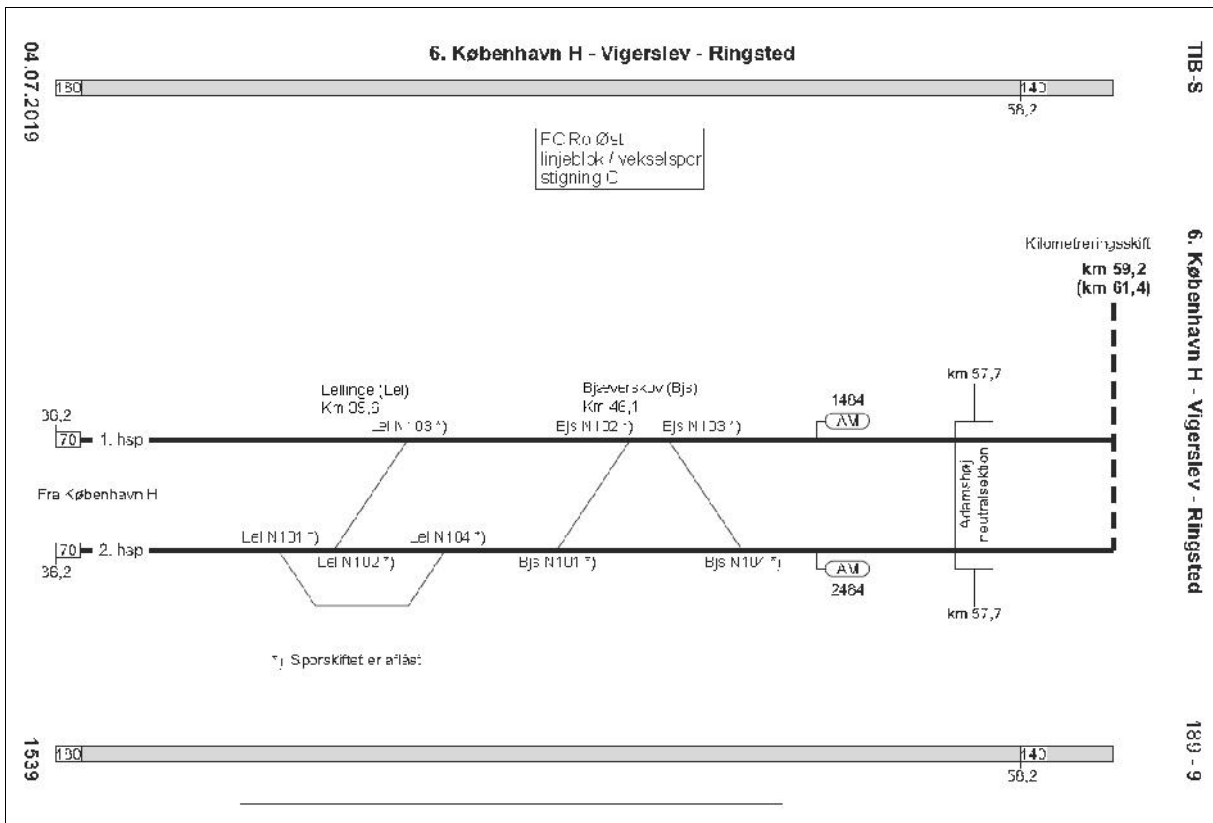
04.07.2019

6. København H - Vigerslev - Ringsted

TIB-S

180

140
58,2

FC Ro Øst
linjeblok / vekselspor
stigning C

Kilometreringsskift
km 59,2
(km 61,4)

6. København H - Vigerslev - Ringsted

Lellinge (Lel)
Km 39,5

Bjæverskov (Bjs)
Km 46,1

km 57,7

1484
AM

36,2
70 1. hsp

Lel N103 *)

Bjs N102 *)

Bjs N103 *)

Fra København H

Adamshøj neutralsektion

Lel N101 *)

Lel N104 *)

70 2. hsp
36,2

Lel N102 *)

Bjs N101 *)

Bjs N104 *)

AM
2484

km 57,7

*) Sporskiftet er aflåst

1539

180

140
58,2

189 - 9